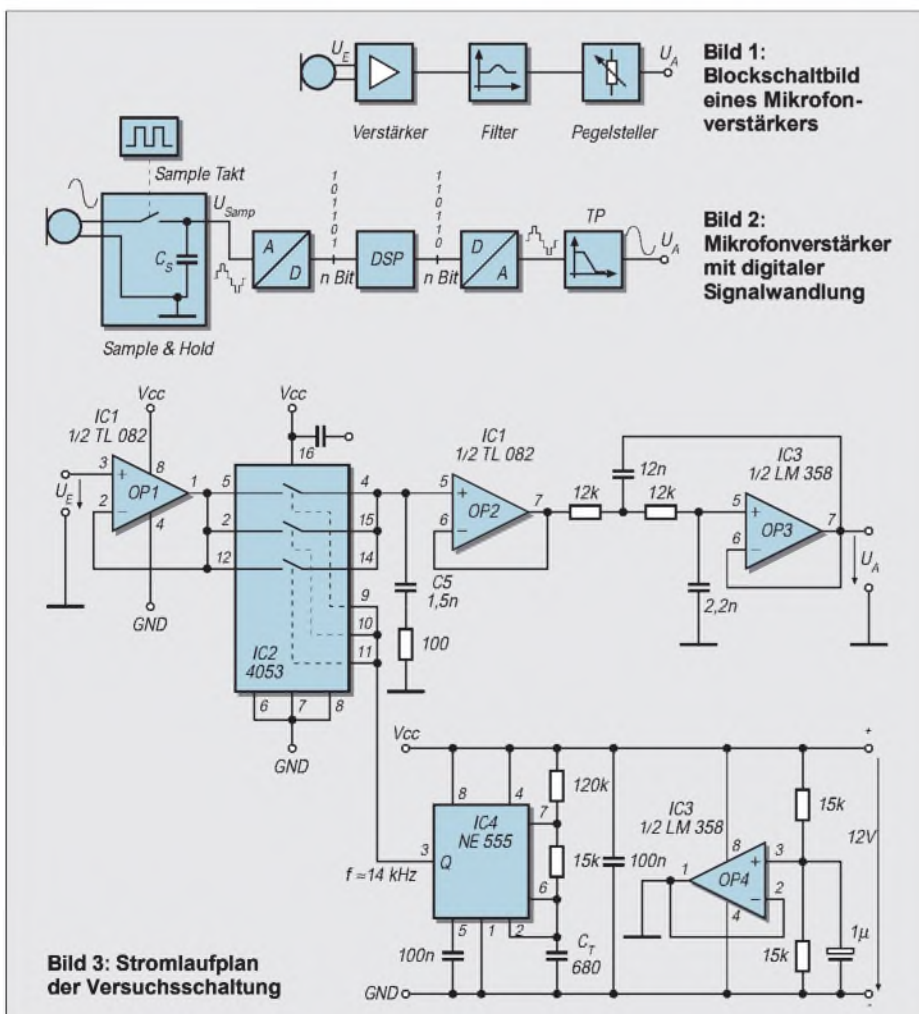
$U_E$ $U_A$

Verstärker Filter Pegelsteller

Bild 1: Blockschaltbild eines Mikrofonverstärkers

Sample Takt

$U_{Samp}$

$C_S$

Sample & Hold

A D

1 0 1 1 0 1

n Bit

DSP

1 1 0 1 1 0

n Bit

D A

TP

$U_A$

Bild 2: Mikrofonverstärker mit digitaler Signalwandlung

Vcc

IC1 1/2 TL 082

3 8 1 2 4

OP1

$U_E$

GND

Vcc

16

5 2 12

4 15 14

9 10 11

IC2 4053

6 7 8

GND

C5 1,5n

100

IC1 1/2 TL 082

5 6 7

OP2

12k

12n

12k

IC3 1/2 LM 358

5 6 7

OP3

2,2n

$U_A$

Vcc

8 4

IC4 NE 555

3 Q

f ≈14 kHz

7 6

5 1 2

100n

120k

15k

100n

$C_T$ 680

IC3 1/2 LM 358

8 1 3 2 4

OP4

15k

15k

1µ

+

12V

Bild 3: Stromlaufplan der Versuchsschaltung

GND